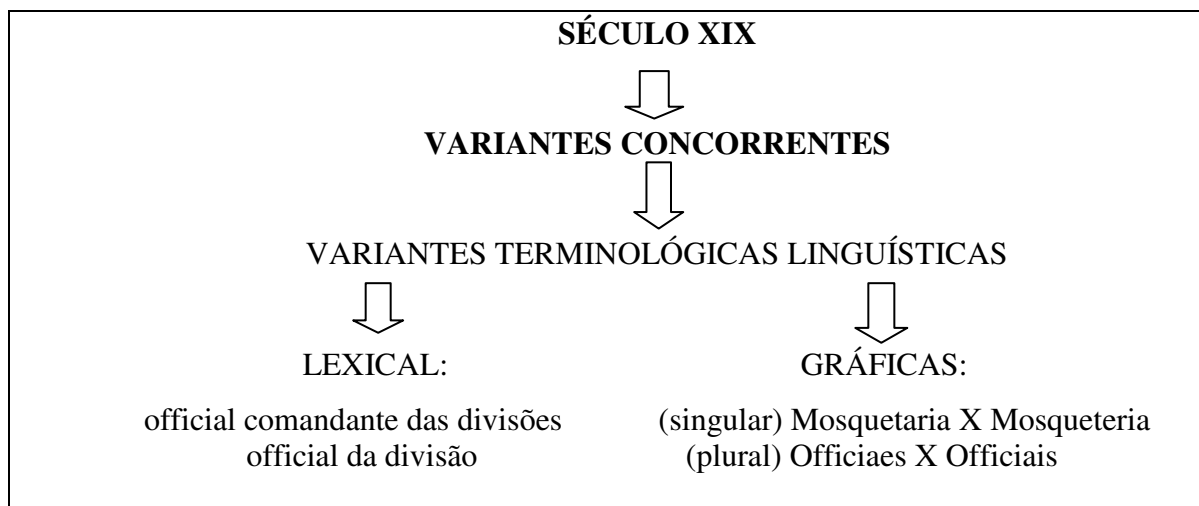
SÉCULO XIX

VARIANTES CONCORRENTES

VARIANTES TERMINOLÓGICAS LINGUÍSTICAS

LEXICAL:

official comandante das divisões
official da divisão

GRÁFICAS:

(singular) Mosquetaria X Mosqueteria
(plural) Officiaes X Officiais